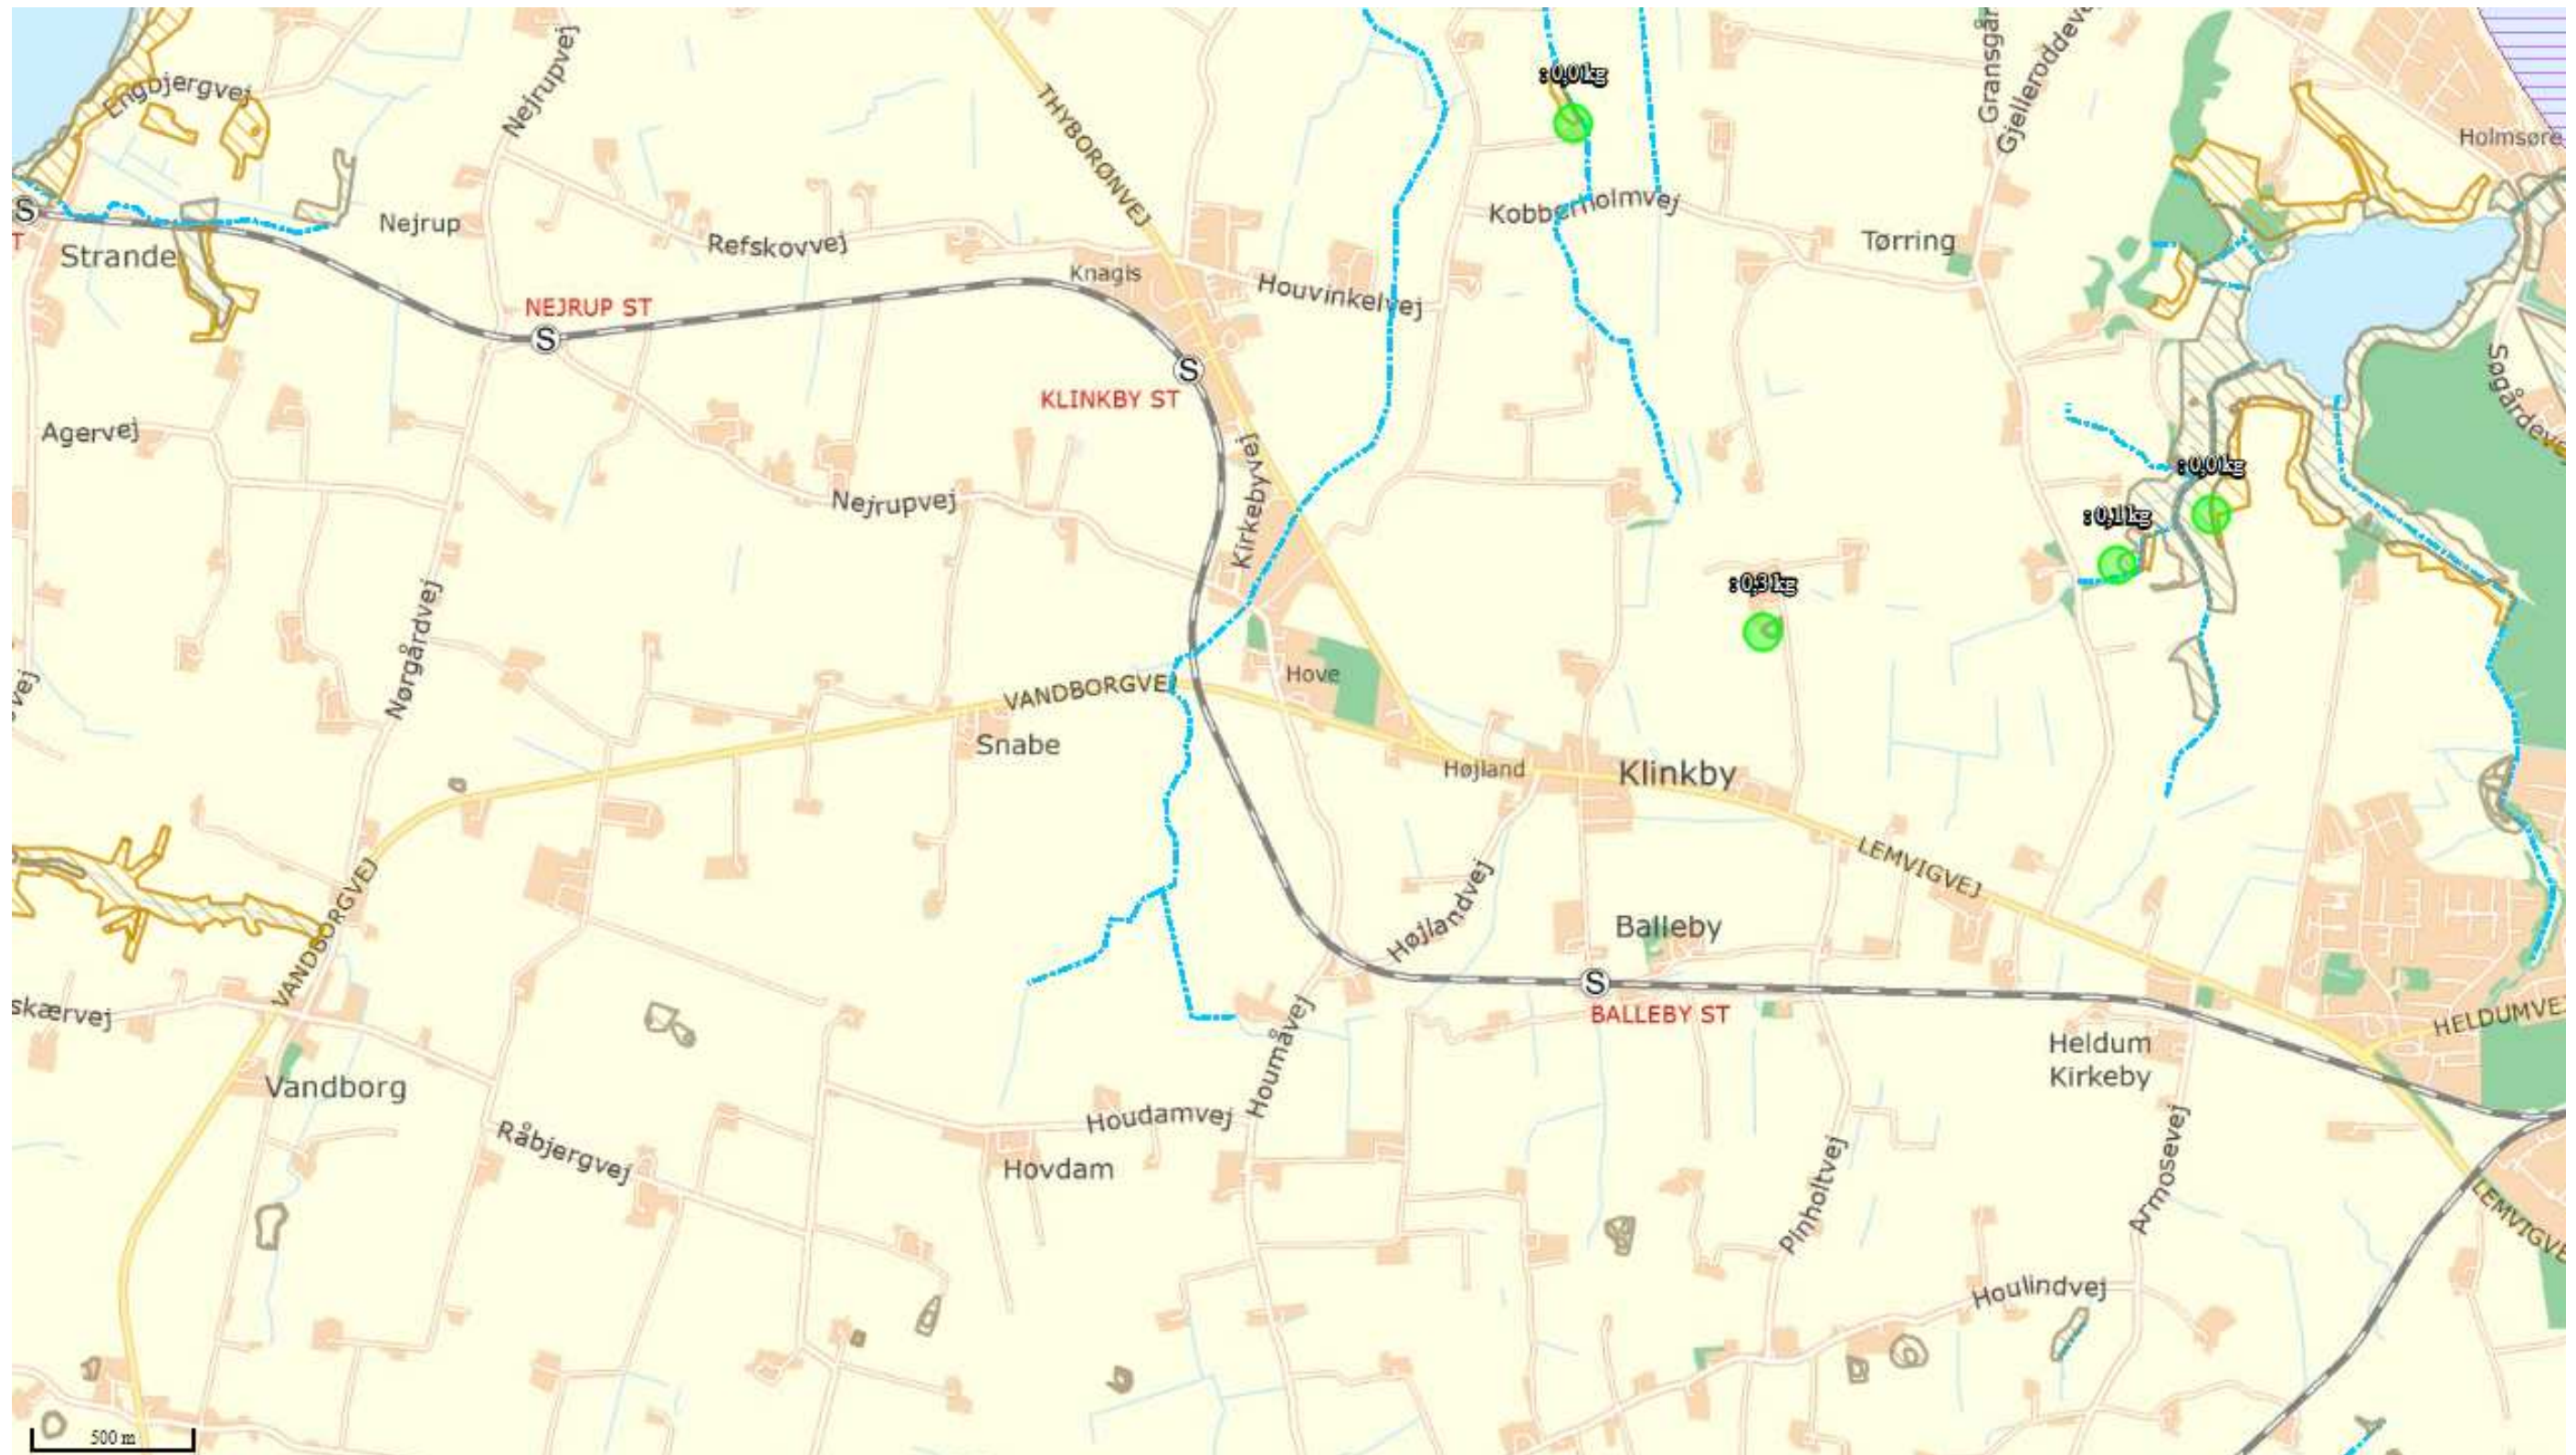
Engbjergvej
Nejrupvej
THYBORØNVEJ
: 0,0 kg
Gransgår
Gjelleroddeve
Holmsøre
S
T
Strande
Nejrup
Refskovvej
Kobberholmvej
Tørring
Knagis
Houvinkelvej
NEJRUP ST
S
S
KLINKBY ST
Søgårdevej
Agervej
Kirkebyvej
: 0,0 kg
Nejrupvej
: 0,1 kg
: 0,3 kg
Nørgårdvej
vej
Hove
VANDBORGVEJ
Snabe
Højland
Klinkby
LEMVIGVEJ
VANDBORGVEJ
Højlandvej
Balleby
S
skærvej
BALLEBY ST
HELDUMVE
Heldum Kirkeby
Houmåvej
Vandborg
Houdamvej
Råbjergvej
Hovdam
Pinholtvej
Armosevej
LEMVIGVE
Houlindvej
500 m